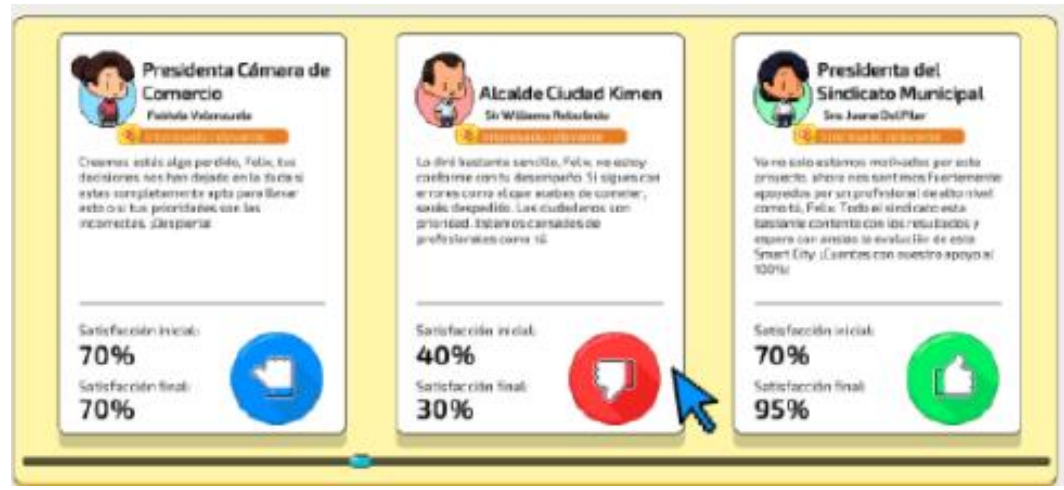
Presidenta Cámara de Comercio

Fabiola Valenzuela

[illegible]

Creemos estás algo perdido, Felix, tus decisiones nos han dejado en la duda si estas completamente apto para llevar esto o si tus prioridades son las incorrectas. ¡Despierta!

Satisfacción inicial:
70%
Satisfacción final:
70%

Alcalde Ciudad Kimen

Sir Williams Rebolledo

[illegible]

Lo diré bastante sencillo, Felix, no estoy conforme con tu desempeño. Si sigues con errores como el que acabas de cometer, serás despedido. Los ciudadanos son prioridad. Estamos cansados de profesionales como tú.

Satisfacción inicial:
40%
Satisfacción final:
30%

Presidenta del Sindicato Municipal

Sra Juana Del Pilar

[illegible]

Ya no solo estamos motivados por este proyecto, ahora nos sentimos fuertemente apoyados por un profesional de alto nivel como tú, Felix. Todo el sindicato está bastante contento con los resultados y espero con ansias la evolución de esta Smart City. ¡Cuentas con nuestro apoyo al 100%!

Satisfacción inicial:
70%
Satisfacción final:
95%